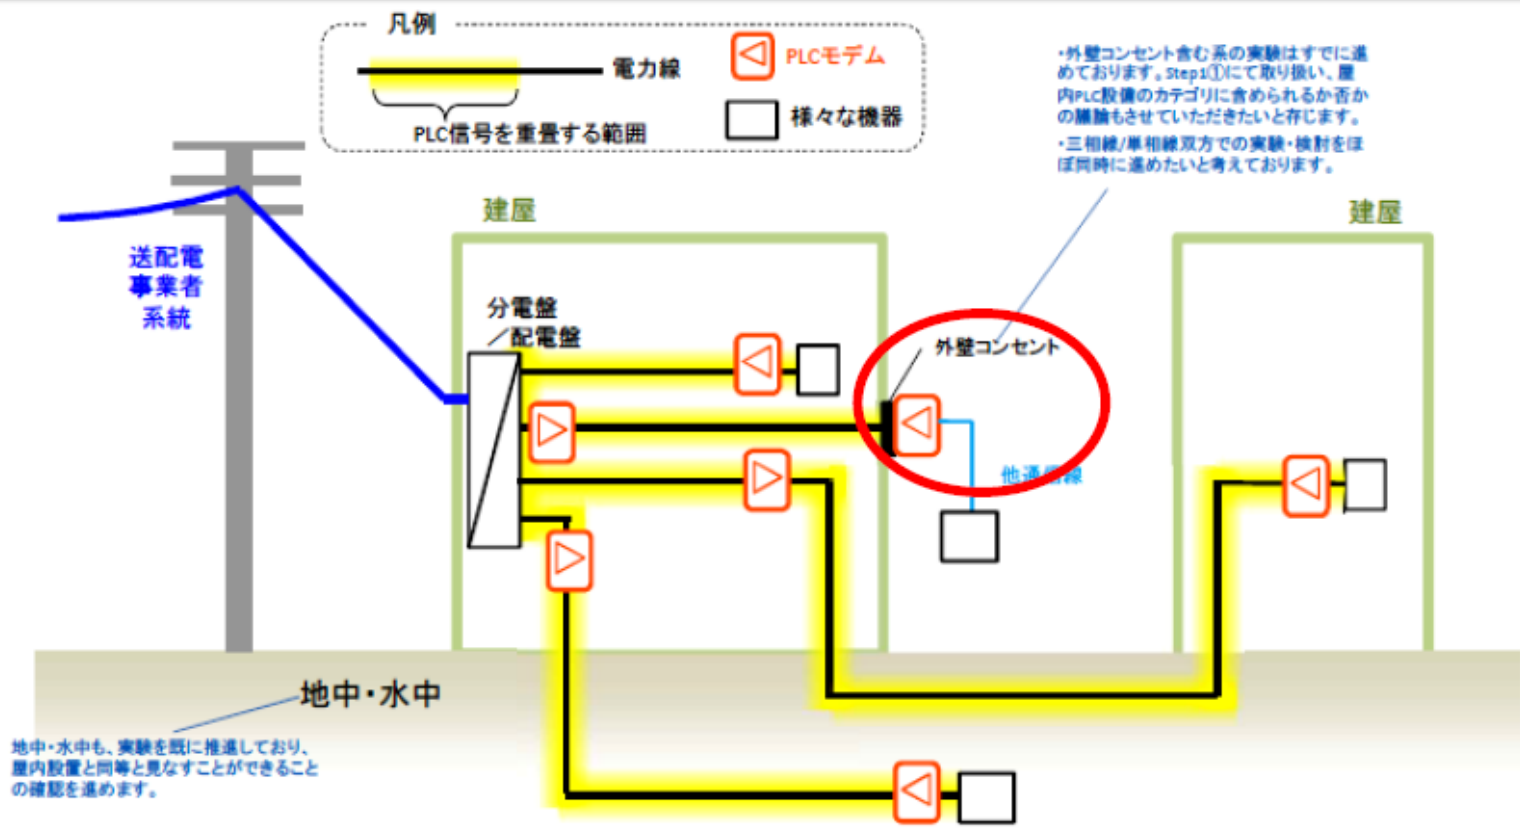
凡例

電力線

PLC信号を重畳する範囲

PLCモデム

様々な機器

・外壁コンセント含む系の実験はすでに進めております。Step1①にて取り扱い、屋内PLC設備のカテゴリに含められるか否かの議論もさせていただきたいと存じます。
・三相線/単相線双方での実験・検討をほぼ同時に進めたいと考えております。

建屋

建屋

送配電事業者系統

分電盤／配電盤

外壁コンセント

他通信線

地中・水中

地中・水中も、実験を既に推進しており、屋内設置と同等と見なすことができることの確認を進めます。